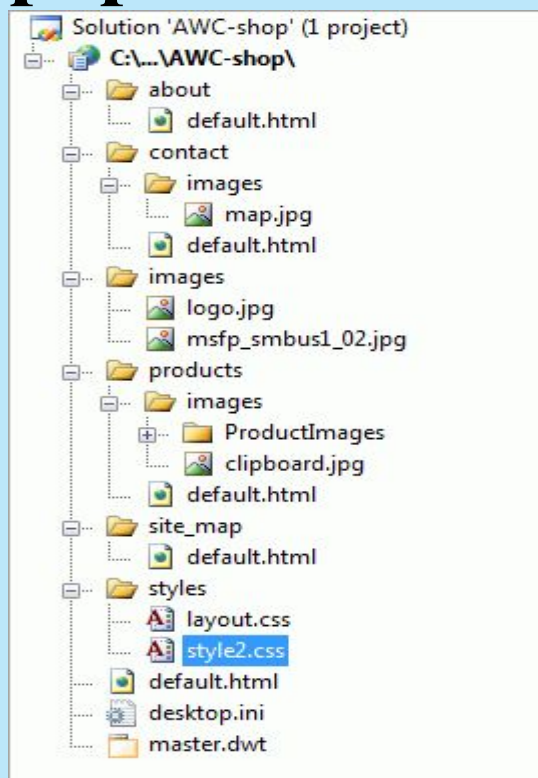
Solution 'AWC-shop' (1 project)
C:\...\AWC-shop\
about
default.html
contact
images
map.jpg
default.html
images
logo.jpg
msfp_smbus1_02.jpg
products
images
ProductImages
clipboard.jpg
default.html
site_map
default.html
styles
layout.css
style2.css
default.html
desktop.ini
master.dwt